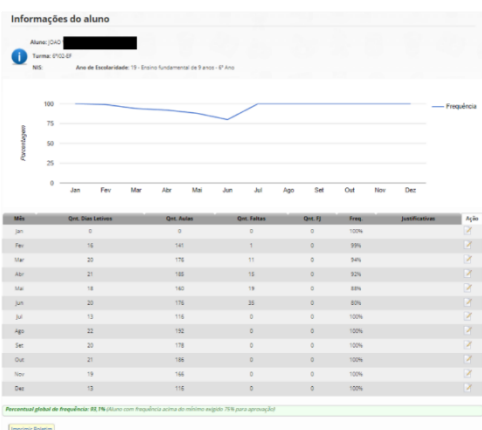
Informações do aluno

Aluno: JOAO
Turma: 0102-EF
NIS: Ano de Escolaridade: 19 - Ensino fundamental de 9 anos - 6º Ano

100
75
50
25
0
Porcentagem
Jan Fev Mar Abr Mai Jun Jul Ago Set Out Nov Dez
Frequência

| Mês | Qnt. Dias Letivos | Qnt. Aulas | Qnt. Faltas | Qnt. FJ | Freq. | Justificativas | Ação |
|---|---|---|---|---|---|---|---|
| Jan | 0 | 0 | 0 | 0 | 100% | | |
| Fev | 16 | 141 | 1 | 0 | 99% | | |
| Mar | 20 | 178 | 11 | 0 | 94% | | |
| Abr | 21 | 185 | 15 | 0 | 92% | | |
| Mai | 18 | 160 | 19 | 0 | 88% | | |
| Jun | 20 | 176 | 35 | 0 | 80% | | |
| Jul | 13 | 115 | 0 | 0 | 100% | | |
| Ago | 22 | 192 | 0 | 0 | 100% | | |
| Set | 20 | 178 | 0 | 0 | 100% | | |
| Out | 21 | 186 | 0 | 0 | 100% | | |
| Nov | 19 | 166 | 0 | 0 | 100% | | |
| Dez | 13 | 115 | 0 | 0 | 100% | | |

Percentual global de frequência: 95,1% (Aluno com frequência acima do mínimo exigido 75% para aprovação)

Imprimir Relatório